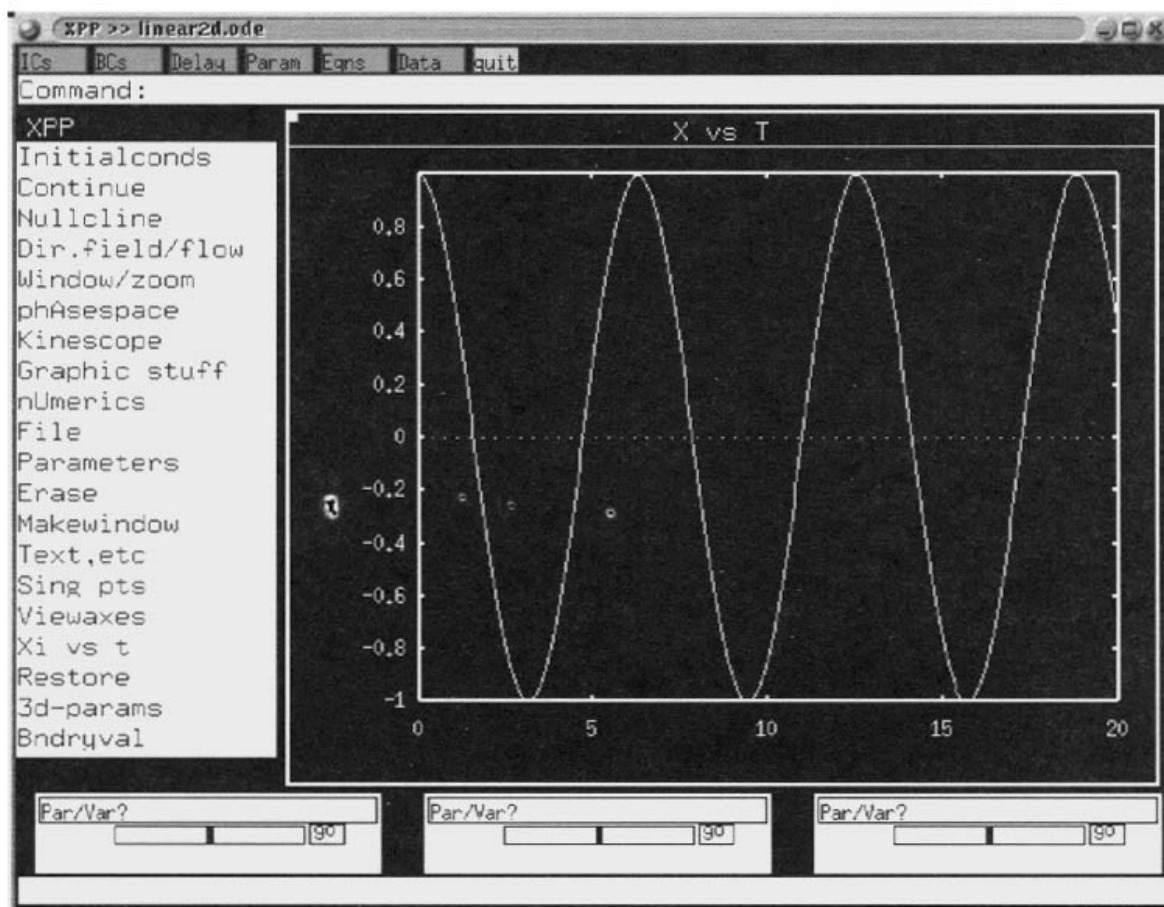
XPP >> linear2d.ode

ICs BCs Delay Param Eqns Data quit

Command:

XPP

Initialconds
Continue
Nullcline
Dir.field/flow
Window/zoom
phAsespace
Kinescope
Graphic stuff
nUmerics
File
Parameters
Erase
Makewindow
Text,etc
Sing pts
Viewaxes
Xi vs t
Restore
3d-params
Bndryval

X vs T

0.8
0.6
0.4
0.2
0
-0.2
-0.4
-0.6
-0.8
-1

0
5
10
15
20

Par/Var?
go

Par/Var?
go

Par/Var?
go